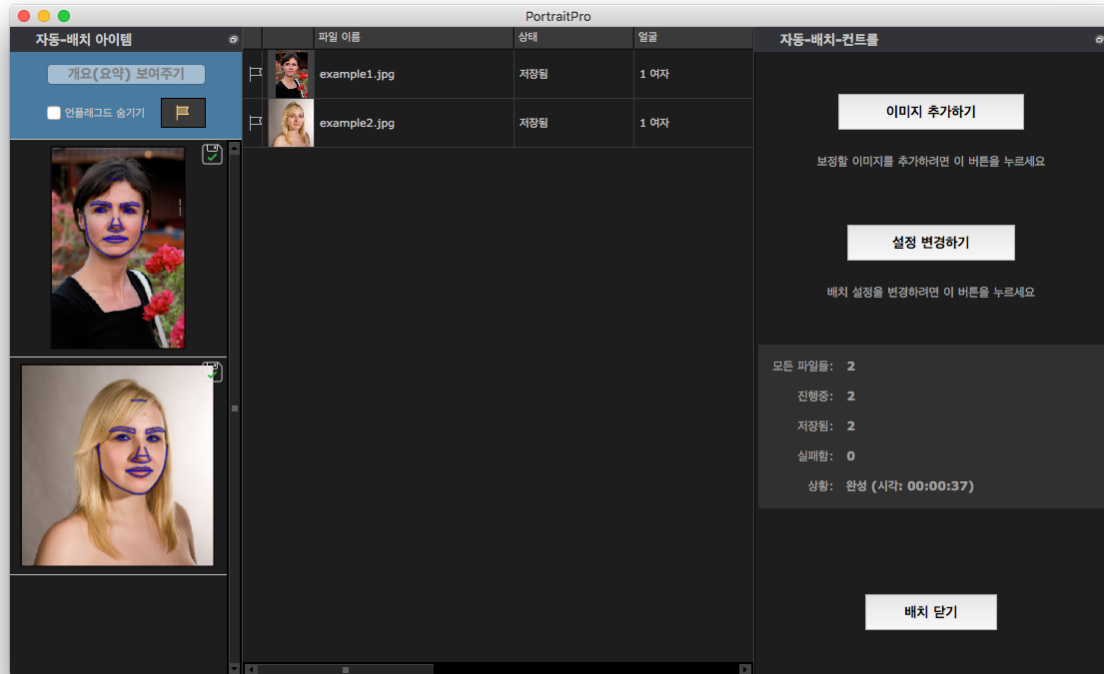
PortraitPro

자동-배치 아이템

개요(요약) 보여주기

언플래그드 숨기기

| | | 파일 이름 | 상태 | 얼굴 |
|---|---|---|---|---|
| | | example1.jpg | 저장됨 | 1 여자 |
| | | example2.jpg | 저장됨 | 1 여자 |

자동-배치-컨트롤

이미지 추가하기

보정할 이미지를 추가하려면 이 버튼을 누르세요

설정 변경하기

배치 설정을 변경하려면 이 버튼을 누르세요

모든 파일들: 2
진행중: 2
저장됨: 2
실패함: 0
상황: 완성 (시각: 00:00:37)

배치 닫기